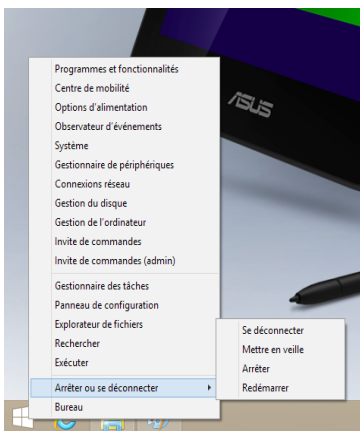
Programmes et fonctionnalités
Centre de mobilité
Options d'alimentation
Observateur d'événements
Système
Gestionnaire de périphériques
Connexions réseau
Gestion du disque
Gestion de l'ordinateur
Invite de commandes
Invite de commandes (admin)
Gestionnaire des tâches
Panneau de configuration
Explorateur de fichiers
Rechercher
Exécuter
Arrêter ou se déconnecter
Bureau

Se déconnecter
Mettre en veille
Arrêter
Redémarrer

ASUS